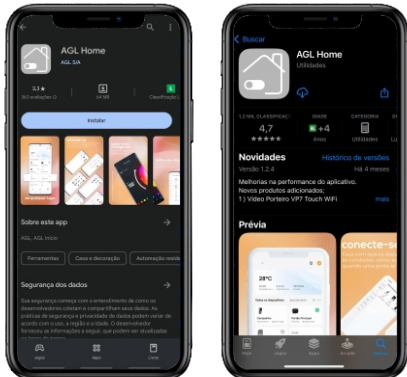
AGL Home
AGL S/A
3,3 ★
360 avaliações
14 MB
L
Classificação
Instalar
Sobre este app
AGL, AGL Inicio
Ferramentas
Casa e decoração
Automação resid
Segurança dos dados
Sua segurança começa com o entendimento de como os desenvolvedores coletam e compartilham seus dados. As práticas de segurança e privacidade de dados podem variar de acordo com o uso, a região e a idade. O desenvolvedor forneceu as informações a seguir, que podem ser atualizadas ao longo do tempo.
Jogos
Apps
Livros

Buscar
AGL Home
Utilidades
1,2 MIL CLASSIFICAÇÕES
4,7
★★★★★
IDADE
+4
Anos
CATEGORIA
Utilidades
Novidades
Histórico de versões
Versão 1.2.4
Há 4 meses
Melhorias na performance do aplicativo.
Novos produtos adicionados;
1.) Video Porteiro VP7 Touch WiFi
Prévia
28°C
conecte-se
Hoje
Jogos
Apps
Arcade
Buscar